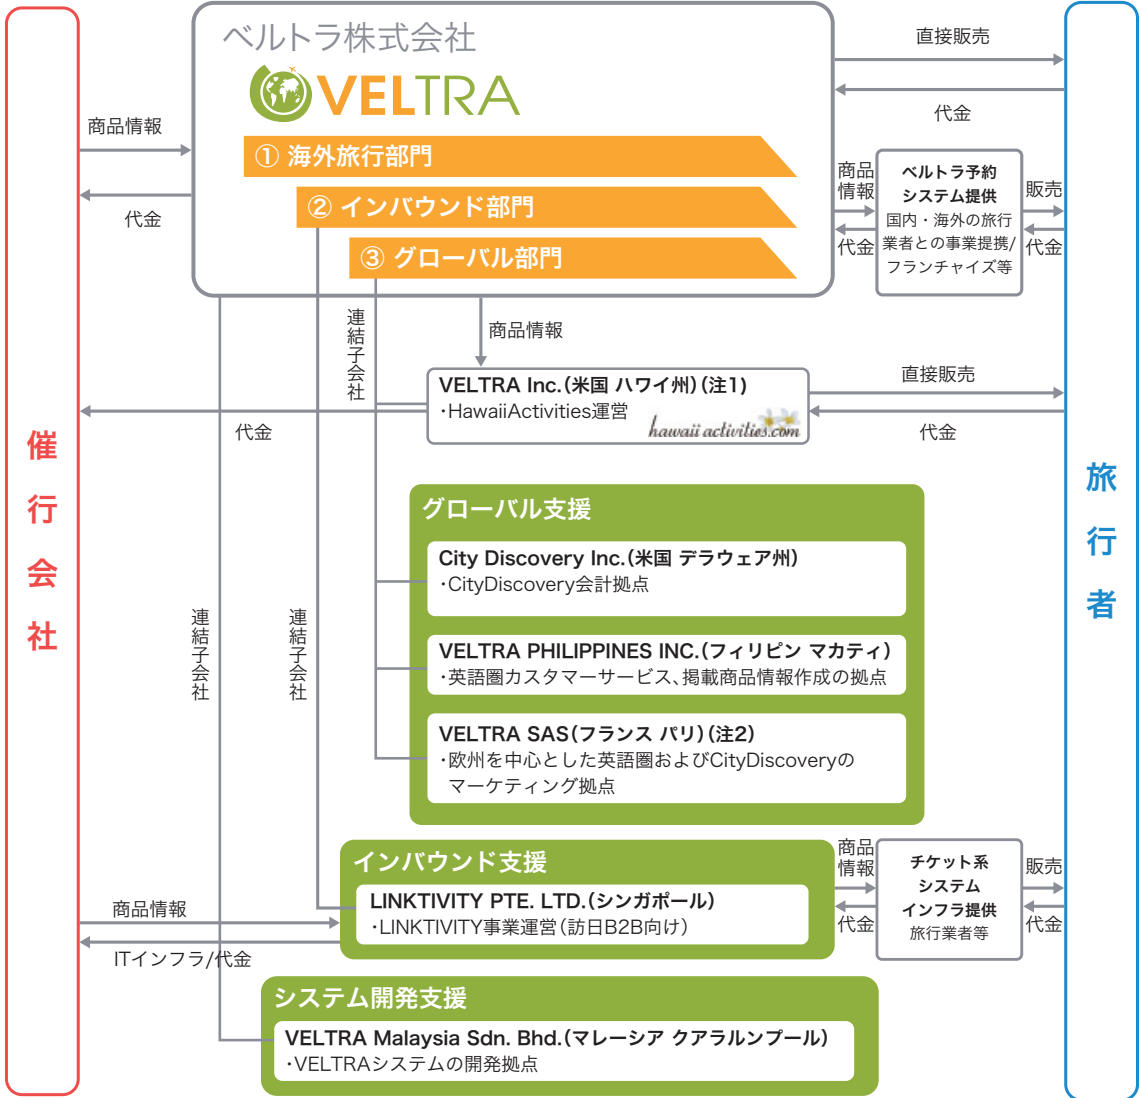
催行会社

ベルトラ株式会社
VELTRA
① 海外旅行部門
② インバウンド部門
③ グローバル部門

商品情報
代金

直接販売
代金

商品情報
代金
ベルトラ予約システム提供
国内・海外の旅行業者との事業提携/フランチャイズ等
販売
代金

連結子会社

商品情報

VELTRA Inc.(米国 ハワイ州)(注1)
・HawaiiActivities運営
hawaii activities.com

代金
直接販売
代金

グローバル支援
City Discovery Inc.(米国 デラウェア州)
・CityDiscovery会計拠点
VELTRA PHILIPPINES INC.(フィリピン マカティ)
・英語圏カスタマーサービス、掲載商品情報作成の拠点
VELTRA SAS(フランス パリ)(注2)
・欧州を中心とした英語圏およびCityDiscoveryのマーケティング拠点

連結子会社
連結子会社

インバウンド支援
LINKTIVITY PTE. LTD.(シンガポール)
・LINKTIVITY事業運営(訪日B2B向け)

商品情報
ITインフラ/代金

商品情報
代金
チケット系システムインフラ提供
旅行業者等
販売
代金

システム開発支援
VELTRA Malaysia Sdn. Bhd.(マレーシア クアラルンプール)
・VELTRAシステムの開発拠点

旅行者